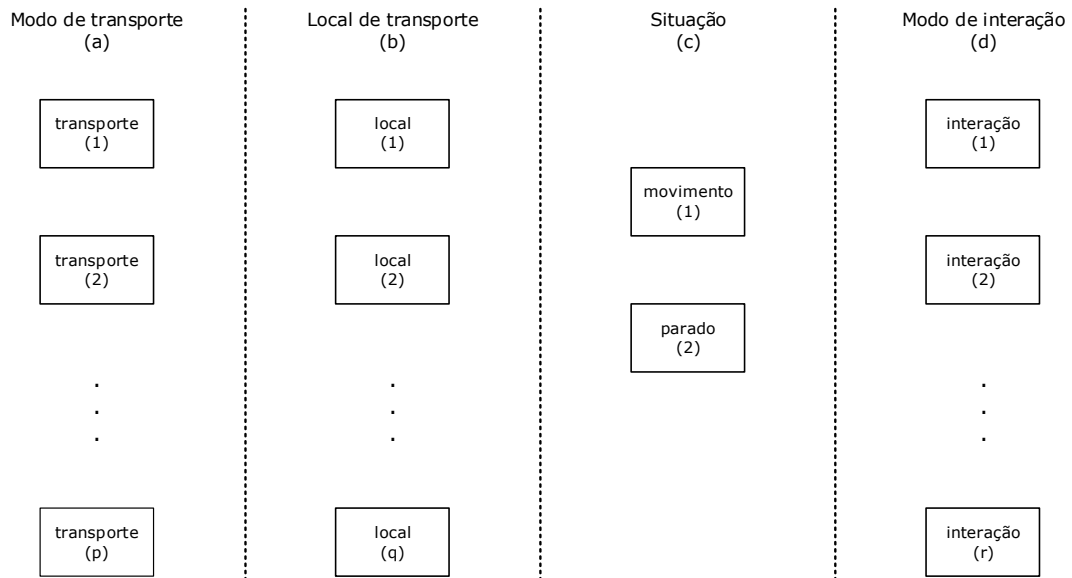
Modo de transporte
(a)

transporte
(1)

transporte
(2)

.
.
.

transporte
(p)

Local de transporte
(b)

local
(1)

local
(2)

.
.
.

local
(q)

Situação
(c)

movimento
(1)

parado
(2)

Modo de interação
(d)

interação
(1)

interação
(2)

.
.
.

interação
(r)